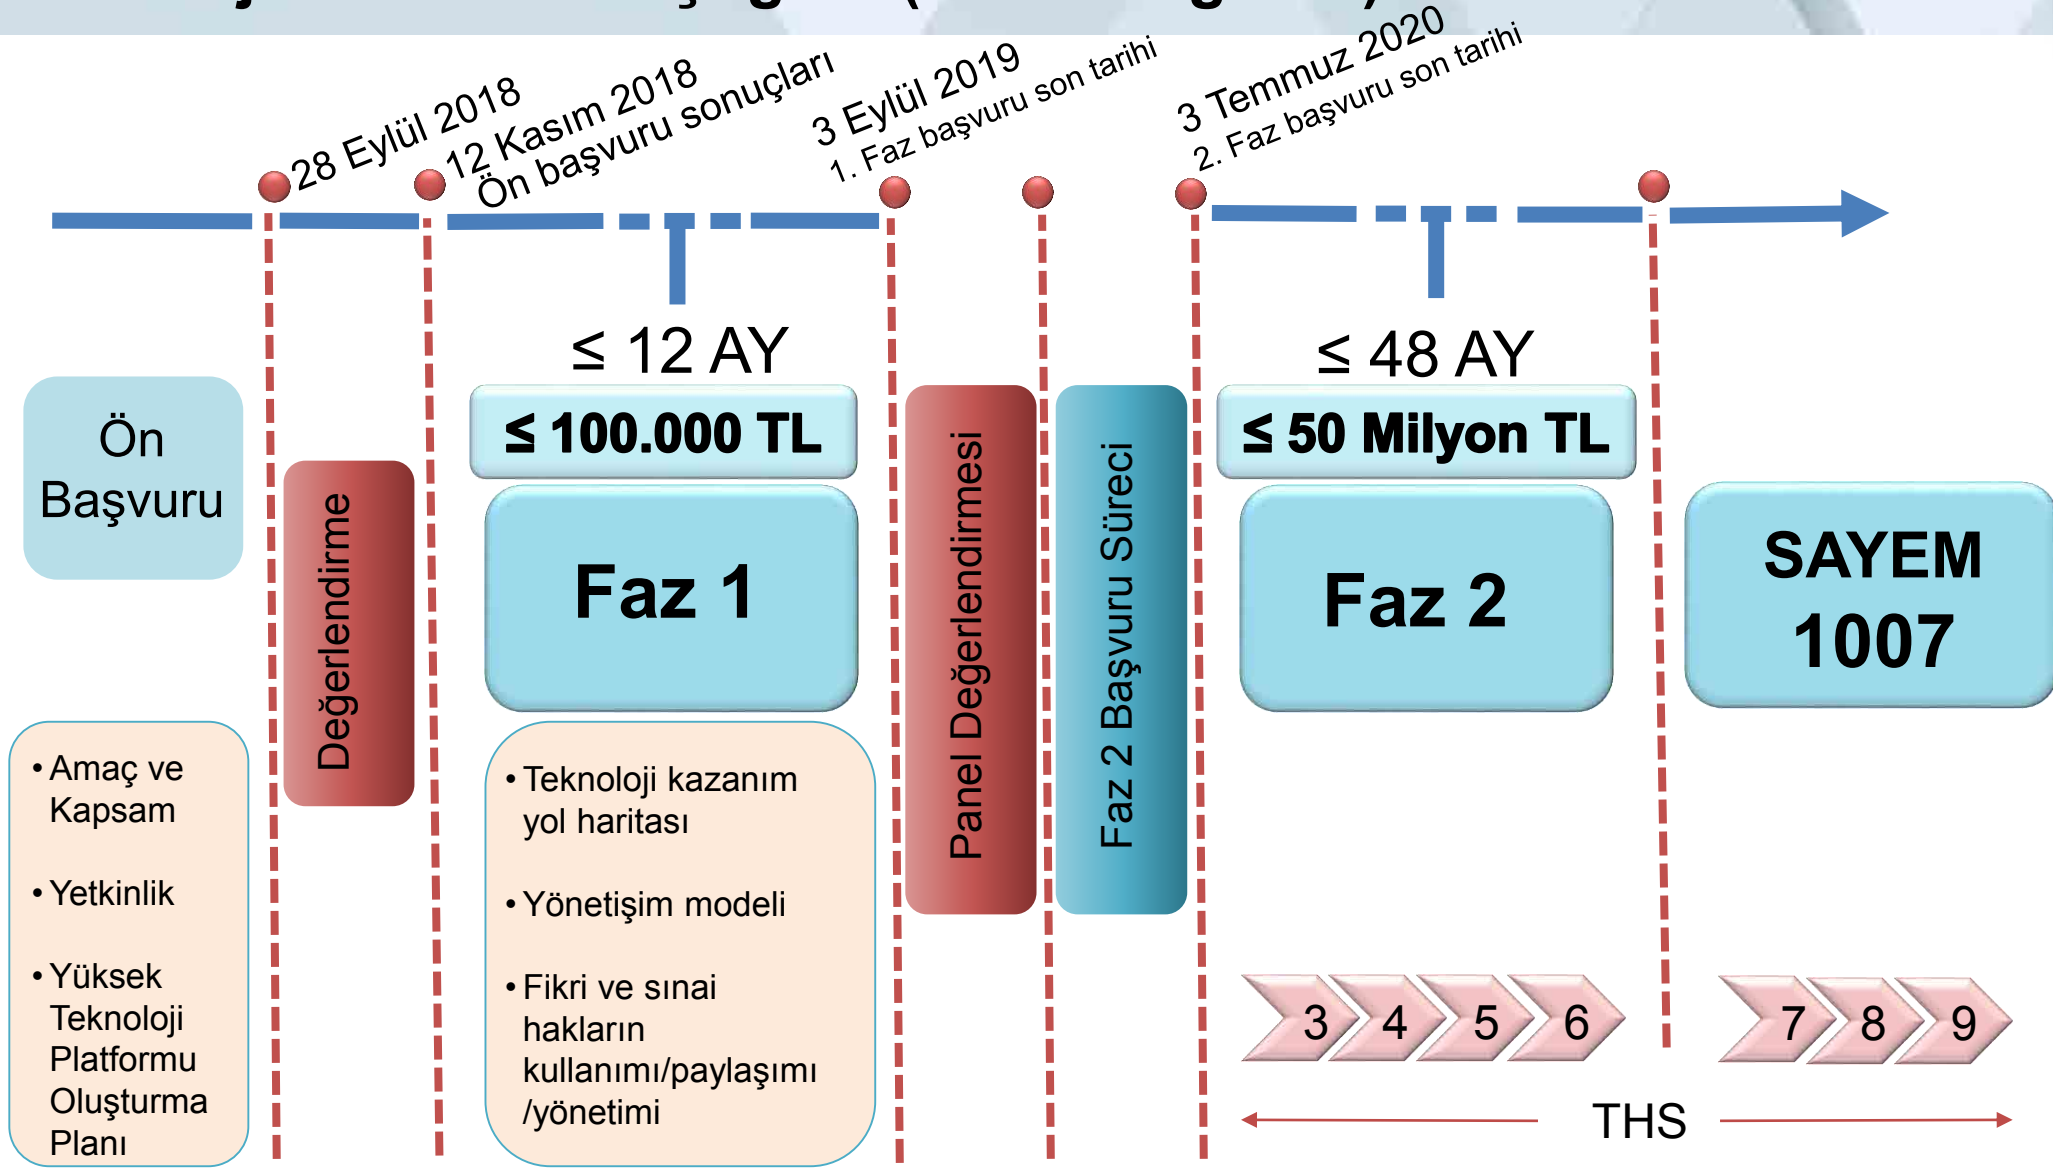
28 Eylül 2018

12 Kasım 2018
Ön başvuru sonuçları

3 Eylül 2019
1. Faz başvuru son tarihi

3 Temmuz 2020
2. Faz başvuru son tarihi

Ön Başvuru

Değerlendirme

≤ 12 AY

≤ 100.000 TL

Faz 1

Panel Değerlendirmesi

Faz 2 Başvuru Süreci

≤ 48 AY

≤ 50 Milyon TL

Faz 2

SAYEM 1007

• Amaç ve Kapsam

• Yetkinlik

• Yüksek Teknoloji Platformu Oluşturma Planı

• Teknoloji kazanım yol haritası

• Yönetişim modeli

• Fikri ve sınai hakların kullanımı/paylaşımı /yönetimi

3 4 5 6

7 8 9

THS